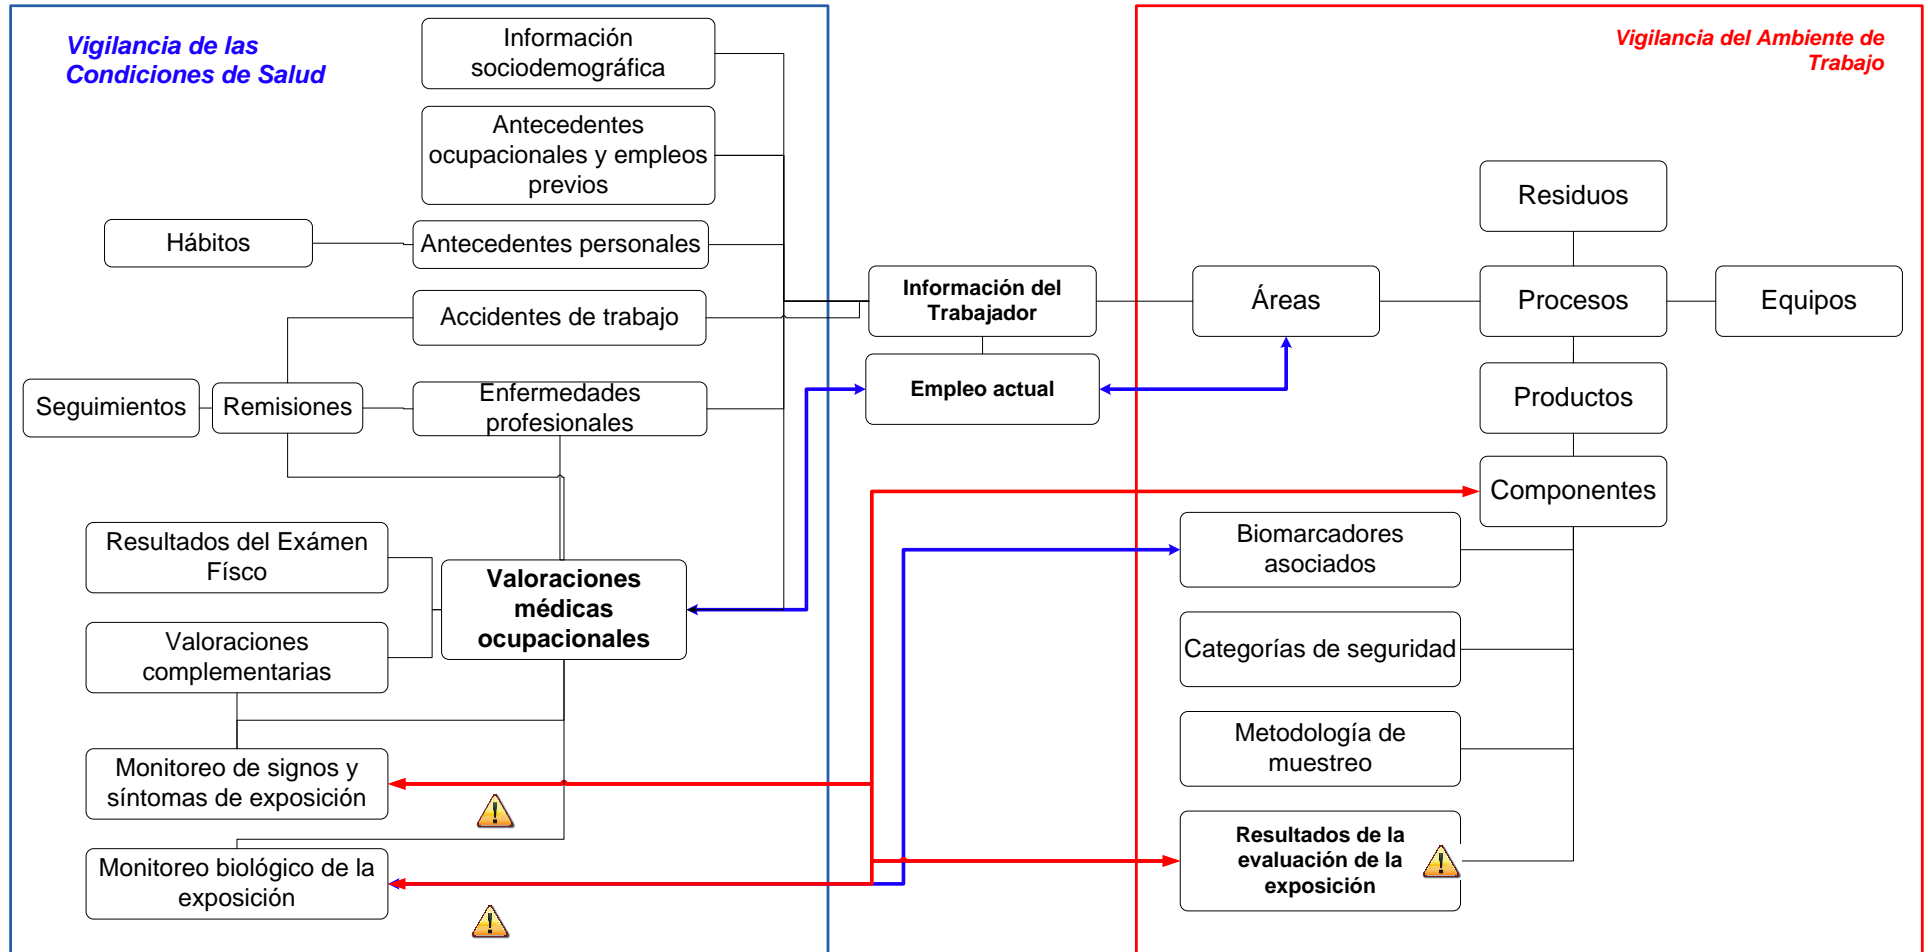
Vigilancia de las Condiciones de Salud

Información sociodemográfica

Antecedentes ocupacionales y empleos previos

Hábitos

Antecedentes personales

Accidentes de trabajo

Seguimientos

Remisiones

Enfermedades profesionales

Resultados del Exámen Físco

Valoraciones médicas ocupacionales

Valoraciones complementarias

Monitoreo de signos y síntomas de exposición

Monitoreo biológico de la exposición

Información del Trabajador

Empleo actual

Vigilancia del Ambiente de Trabajo

Residuos

Áreas

Procesos

Equipos

Productos

Componentes

Biomarcadores asociados

Categorías de seguridad

Metodología de muestreo

Resultados de la evaluación de la exposición